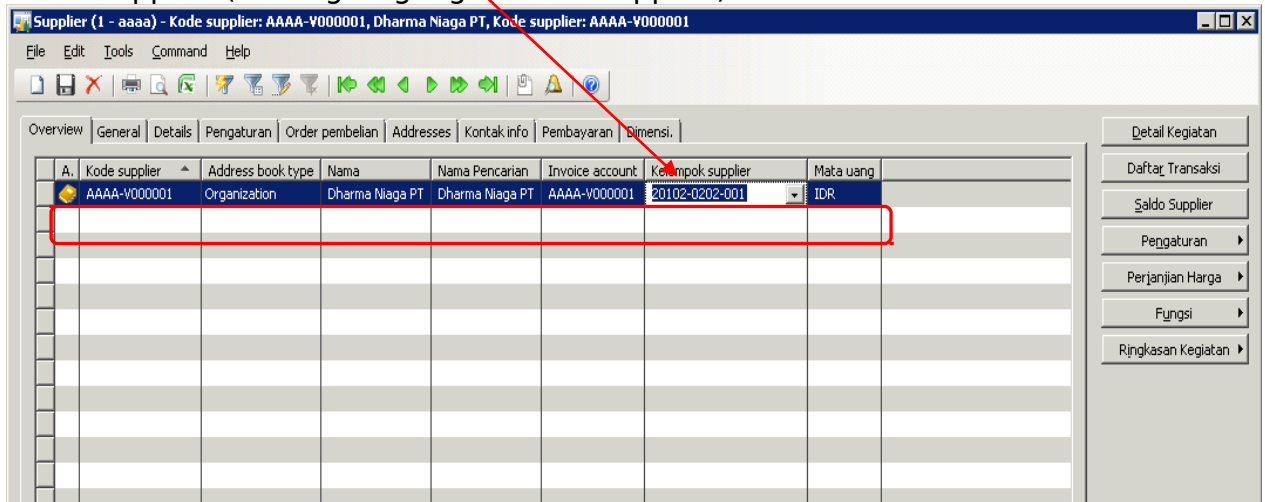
Supplier (1 - aaaa) - Kode supplier: AAAA-V000001, Dharma Niaga PT, Kode supplier: AAAA-V000001

File Edit Tools Command Help

Overview | General | Details | Pengaturan | Order pembelian | Addresses | Kontak info | Pembayaran | Dimensi.

| A. | Kode supplier | Address book type | Nama | Nama Pencarian | Invoice account | Kelompok supplier | Mata uang |
|---|---|---|---|---|---|---|---|
| | AAAA-V000001 | Organization | Dharma Niaga PT | Dharma Niaga PT | AAAA-V000001 | 20102-0202-001 | IDR |

Detail Kegiatan
Daftar Transaksi
Saldo Supplier
Pengaturan
Perjanjian Harga
Fungsi
Ringkasan Kegiatan